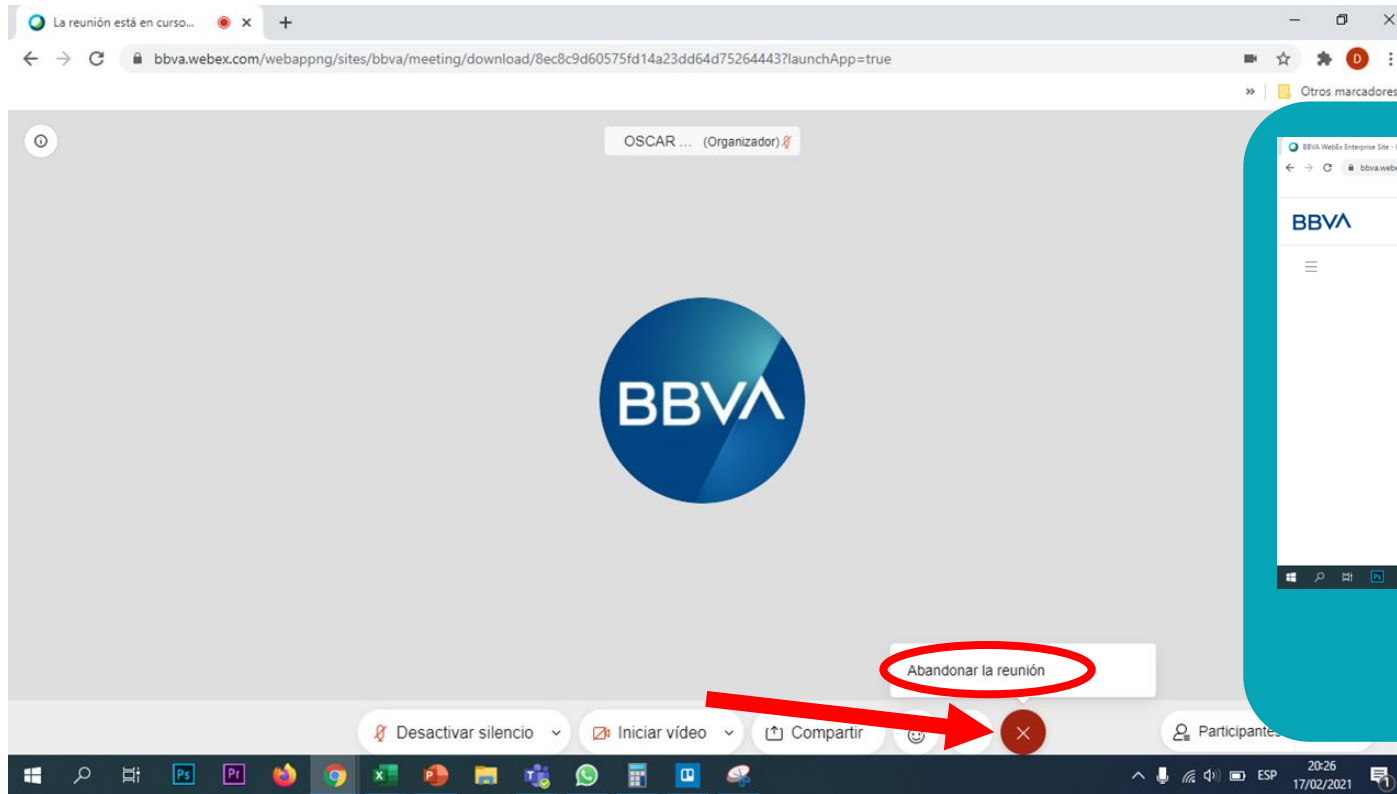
La reunión está en curso...

bbva.webex.com/webappng/sites/bbva/meeting/download/8ec8c9d60575fd14a23dd64d75264443?launchApp=true

Otros marcadores

OSCAR ... (Organizador)

BBVA

BBVA WebEx Enterprise Site -

bbva.webe

BBVA

Abandonar la reunión

Desactivar silencio

Iniciar vídeo

Compartir

Participantes

ESP

20:26
17/02/2021